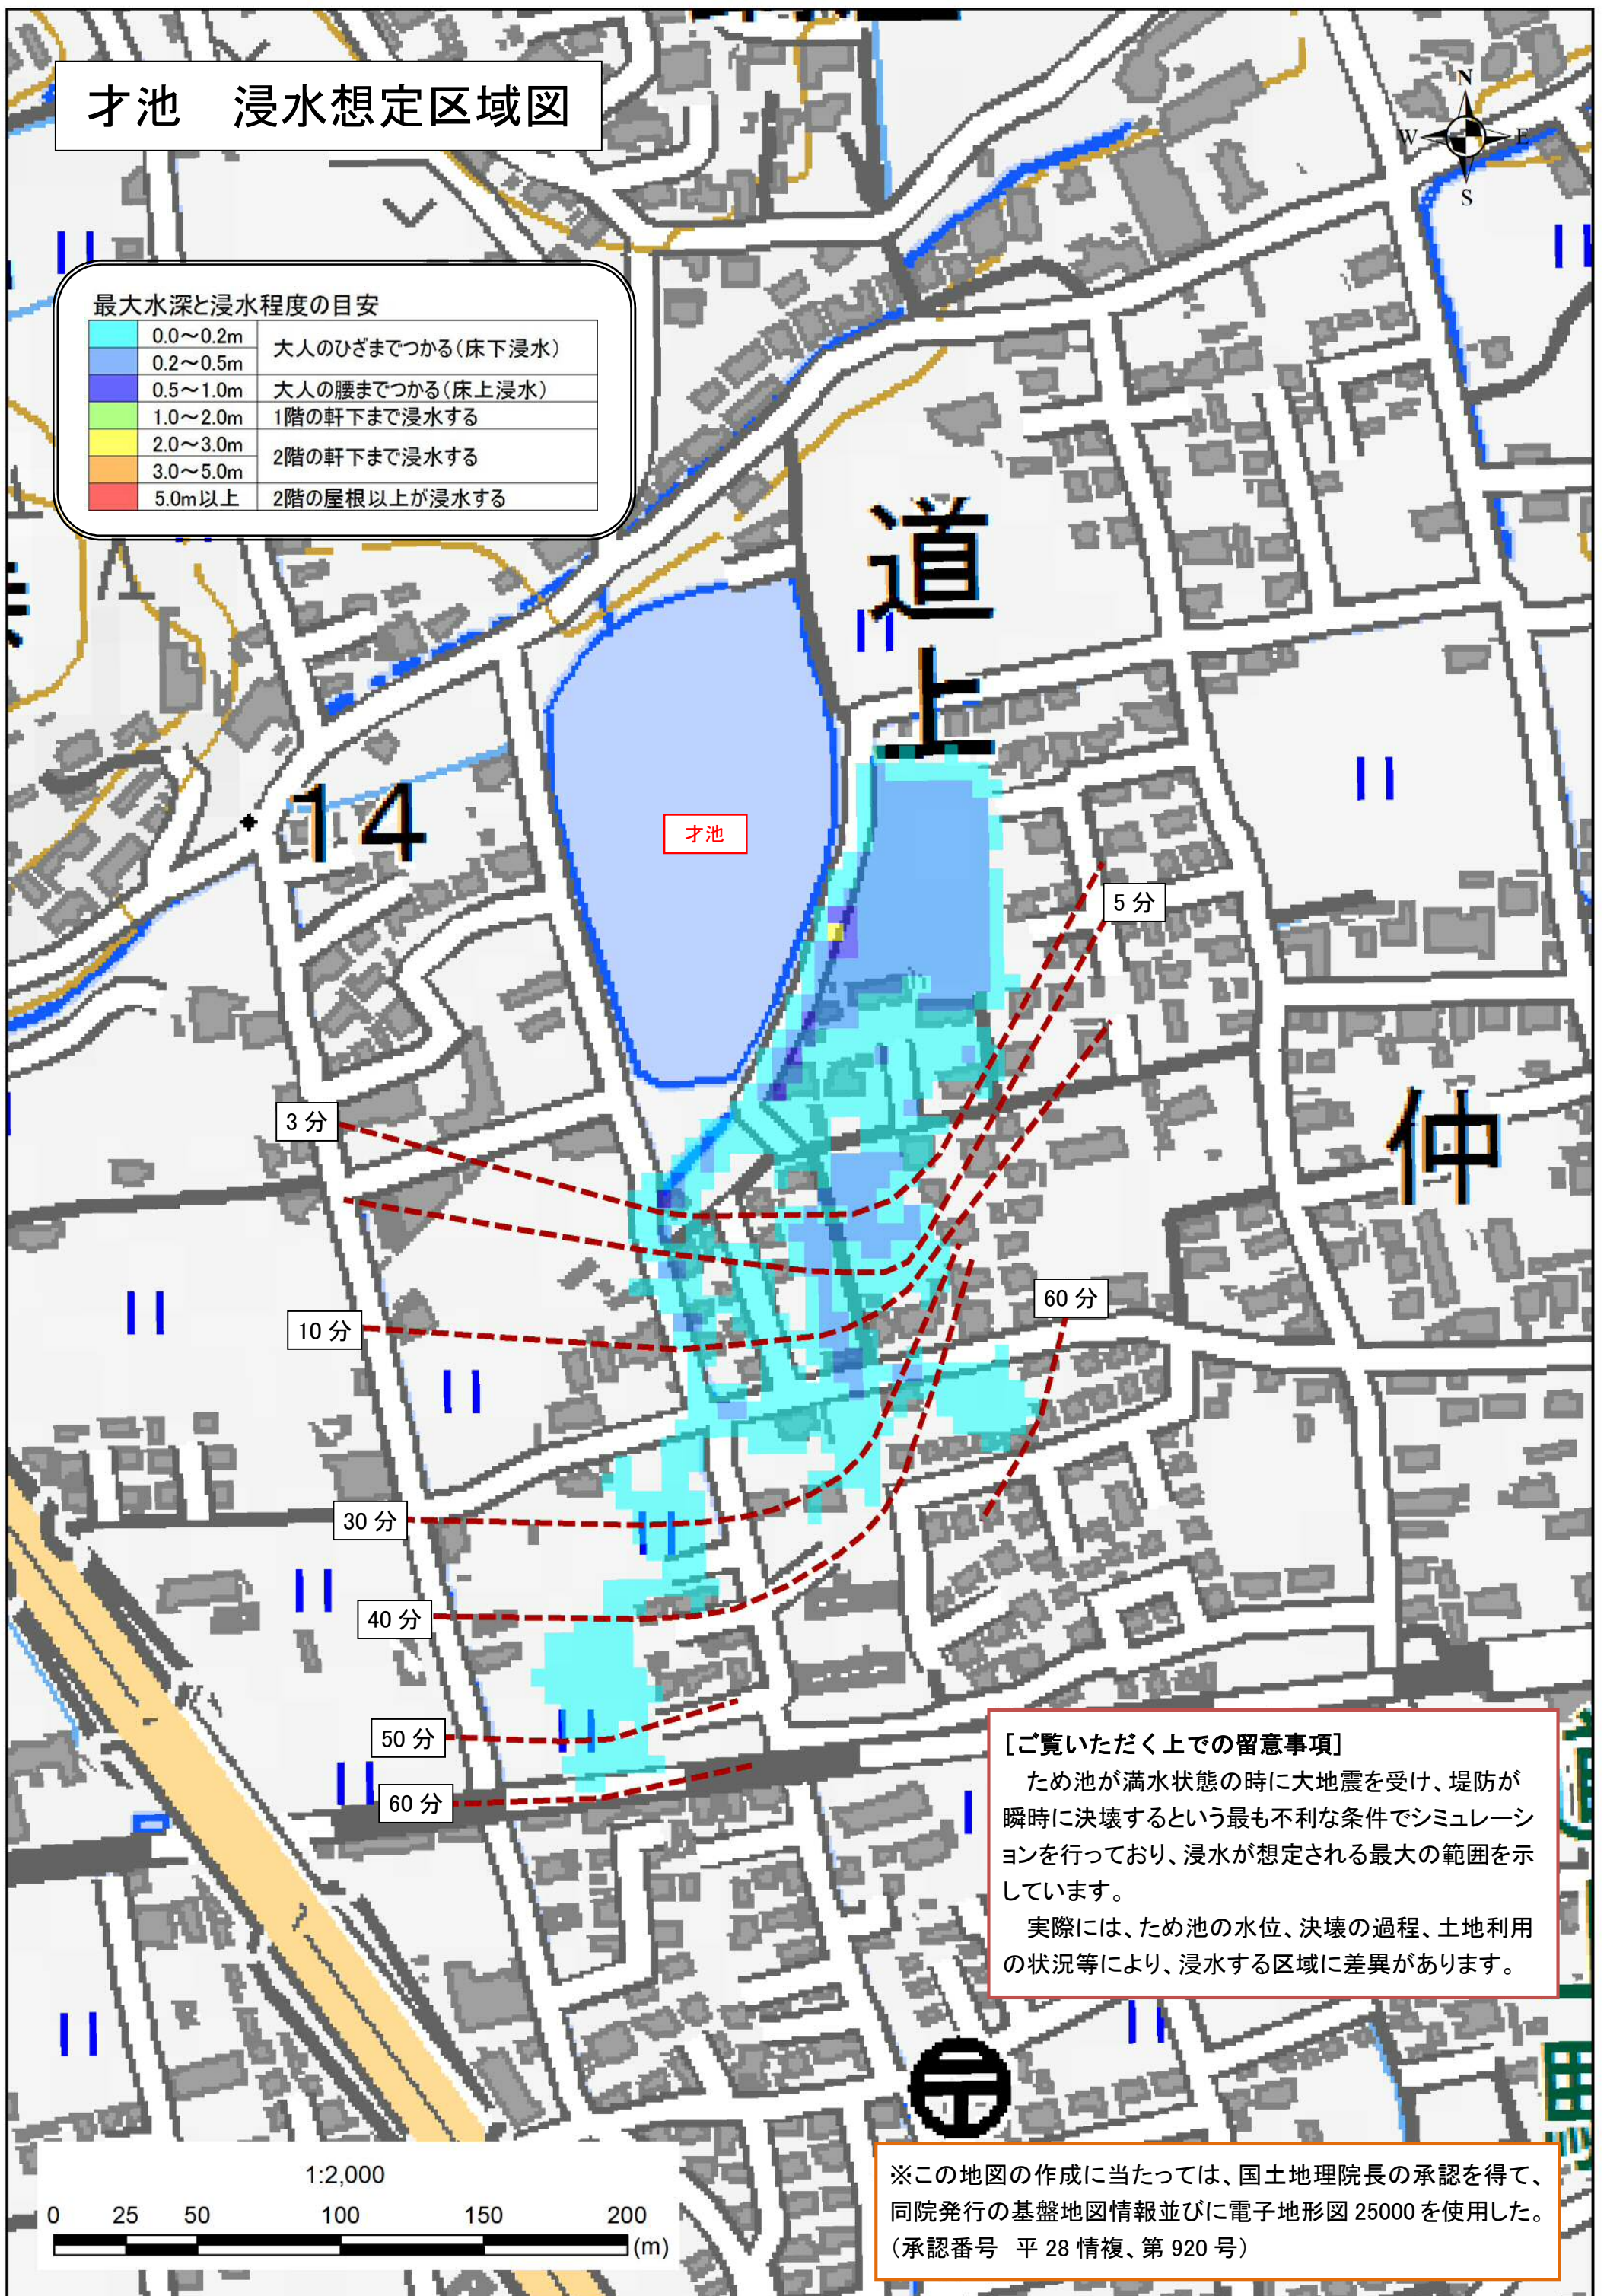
才池　浸水想定区域図

最大水深と浸水程度の目安

| | | |
|---|---|---|
| 0.0〜0.2m | 大人のひざまでつかる（床下浸水） |
| 0.2〜0.5m | |
| 0.5〜1.0m | 大人の腰までつかる（床上浸水） |
| 1.0〜2.0m | 1階の軒下まで浸水する |
| 2.0〜3.0m | 2階の軒下まで浸水する |
| 3.0〜5.0m | |
| 5.0m以上 | 2階の屋根以上が浸水する |

N
W
E
S

道上

14

才池

仲

5 分
3 分
10 分
60 分
30 分
40 分
50 分
60 分

[ご覧いただく上での留意事項]
ため池が満水状態の時に大地震を受け、堤防が瞬時に決壊するという最も不利な条件でシミュレーションを行っており、浸水が想定される最大の範囲を示しています。
実際には、ため池の水位、決壊の過程、土地利用の状況等により、浸水する区域に差異があります。

1:2,000
0 25 50 100 150 200 (m)

※この地図の作成に当たっては、国土地理院長の承認を得て、同院発行の基盤地図情報並びに電子地形図 25000 を使用した。（承認番号　平 28 情複、第 920 号）